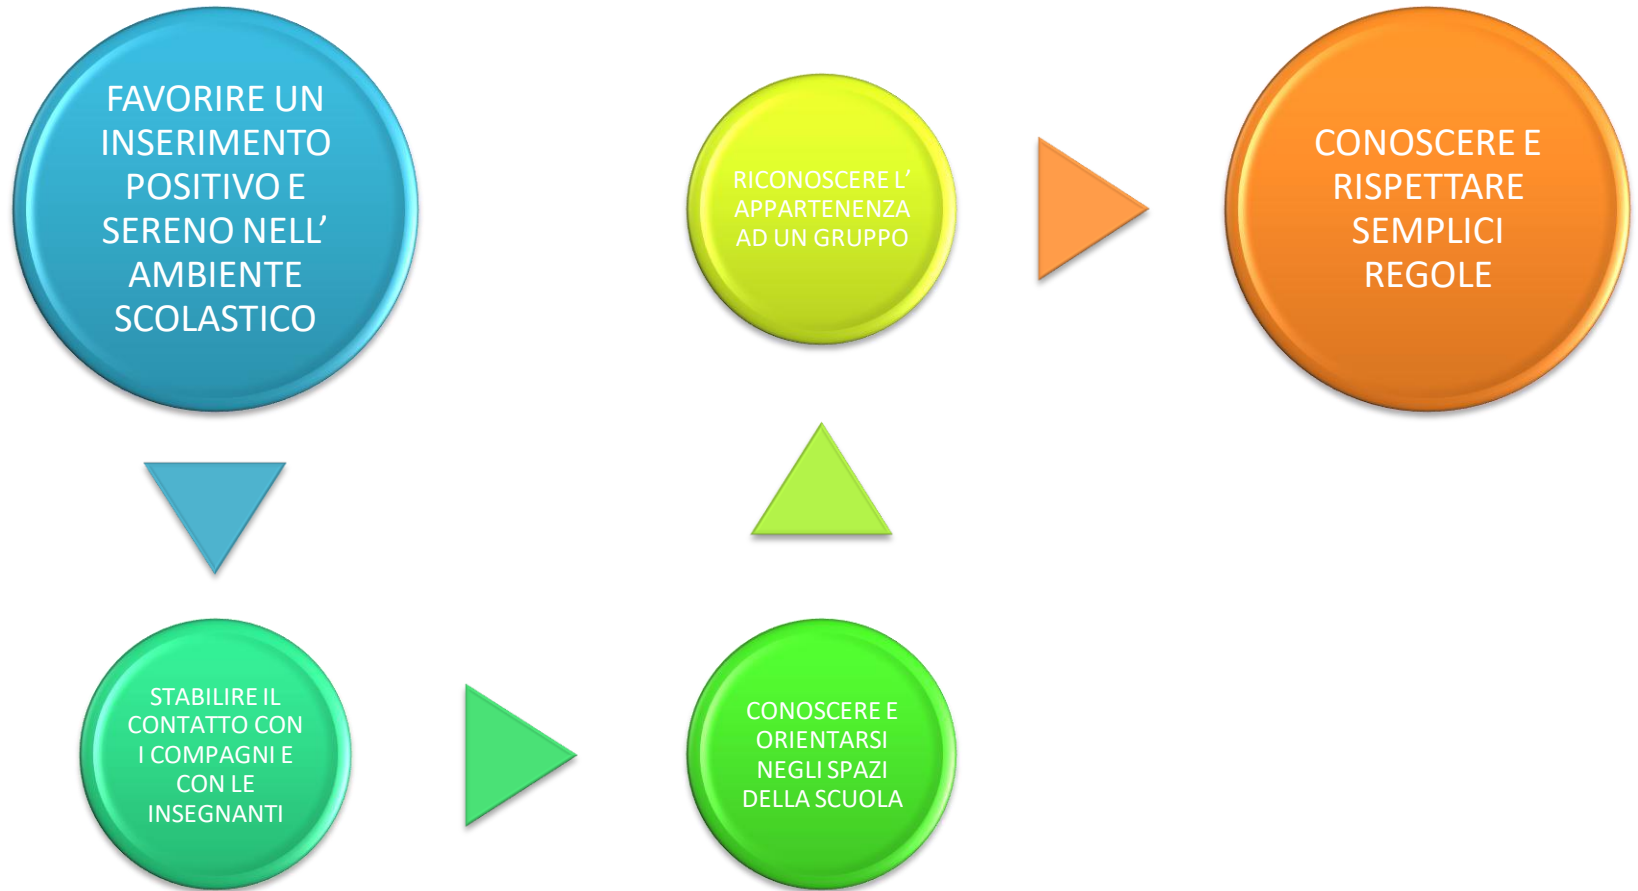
FAVORIRE UN INSERIMENTO POSITIVO E SERENO NELL' AMBIENTE SCOLASTICO

STABILIRE IL CONTATTO CON I COMPAGNI E CON LE INSEGNANTI

CONOSCERE E ORIENTARSI NEGLI SPAZI DELLA SCUOLA

RICONOSCERE L' APPARTENENZA AD UN GRUPPO

CONOSCERE E RISPETTARE SEMPLICI REGOLE